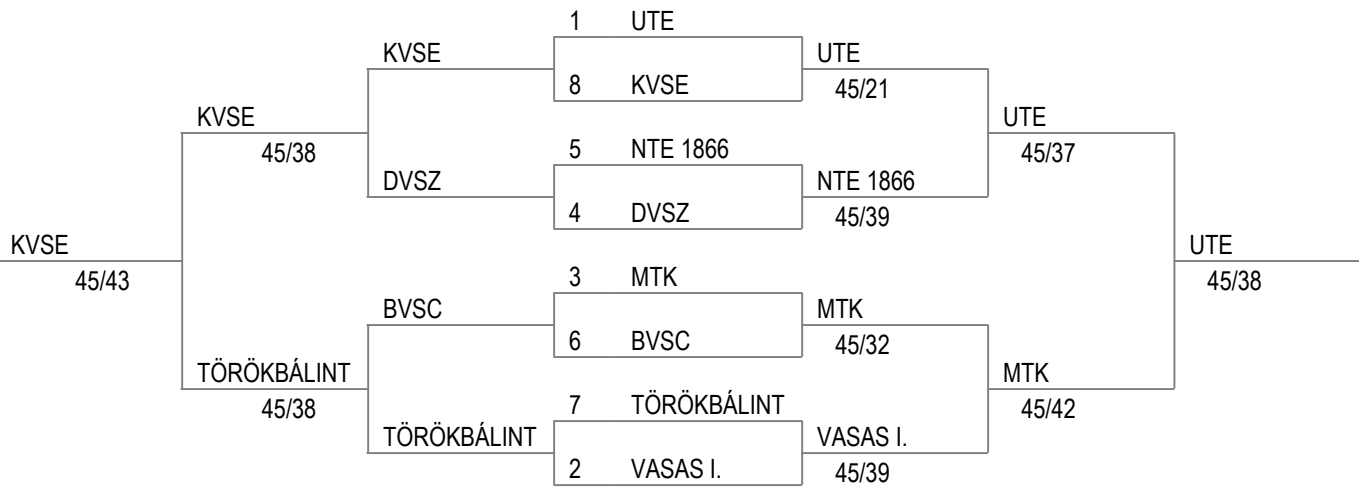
1 UTE
8 KVSE
5 NTE 1866
4 DVSZ
3 MTK
6 BVSC
7 TÖRÖKBÁLINT
2 VASAS I.

KVSE
DVSZ
BVSC
TÖRÖKBÁLINT

UTE
45/21
NTE 1866
45/39
MTK
45/32
VASAS I.
45/39

KVSE
45/38
TÖRÖKBÁLINT
45/38

UTE
45/37
MTK
45/42

KVSE
45/43

UTE
45/38